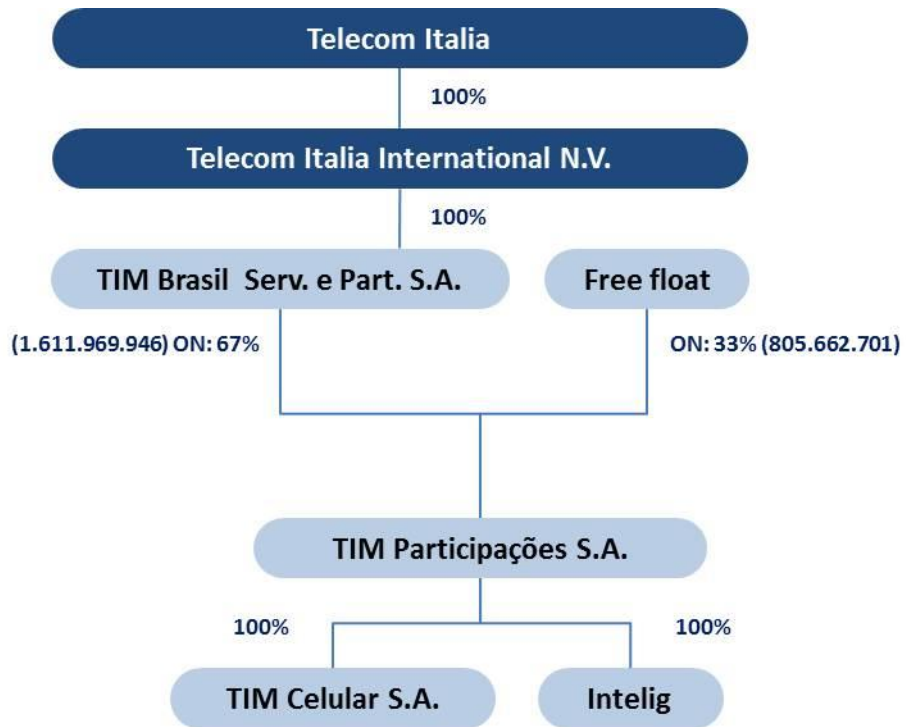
Telecom Italia

100%

Telecom Italia International N.V.

100%

TIM Brasil Serv. e Part. S.A.

Free float

(1.611.969.946) ON: 67%

ON: 33% (805.662.701)

TIM Participações S.A.

100%

100%

TIM Celular S.A.

Intelig